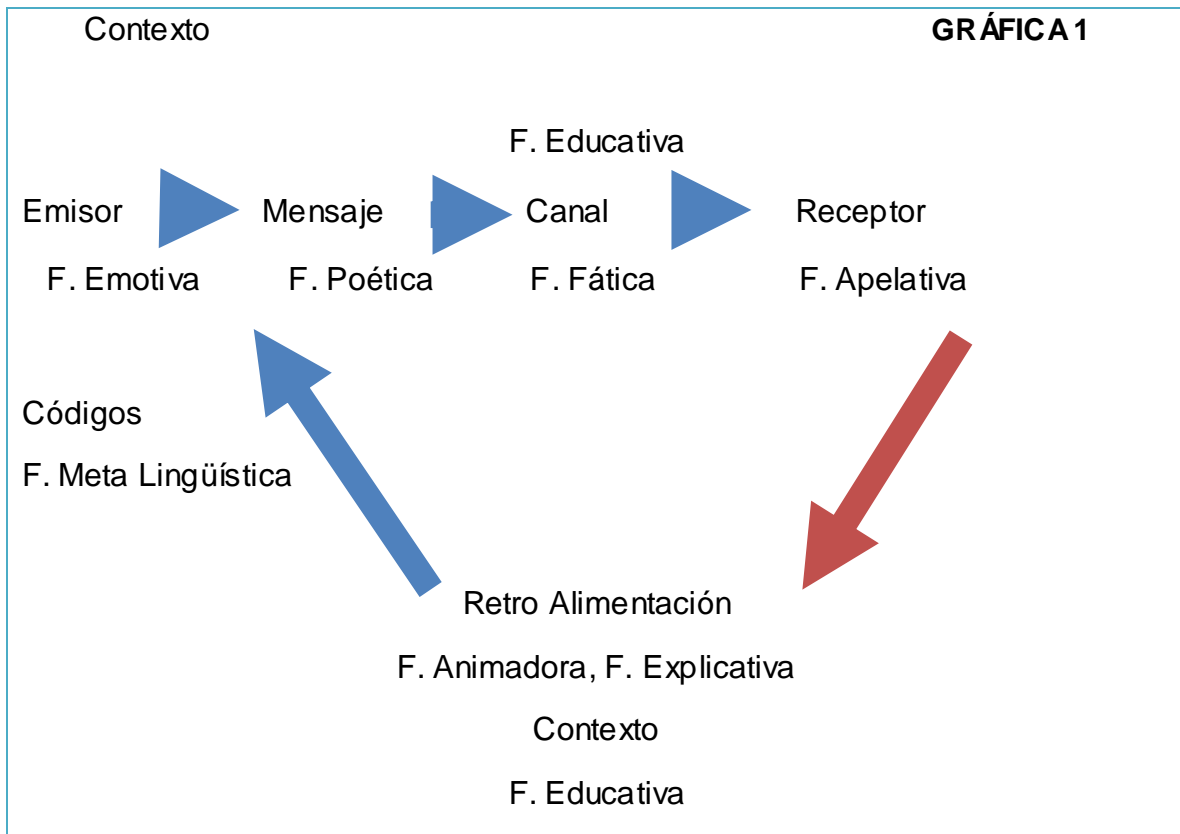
Contexto

GRÁFICA 1

F. Educativa

Emisor Mensaje Canal Receptor

F. Emotiva F. Poética F. Fática F. Apelativa

Códigos

F. Meta Lingüística

Retro Alimentación

F. Animadora, F. Explicativa

Contexto

F. Educativa